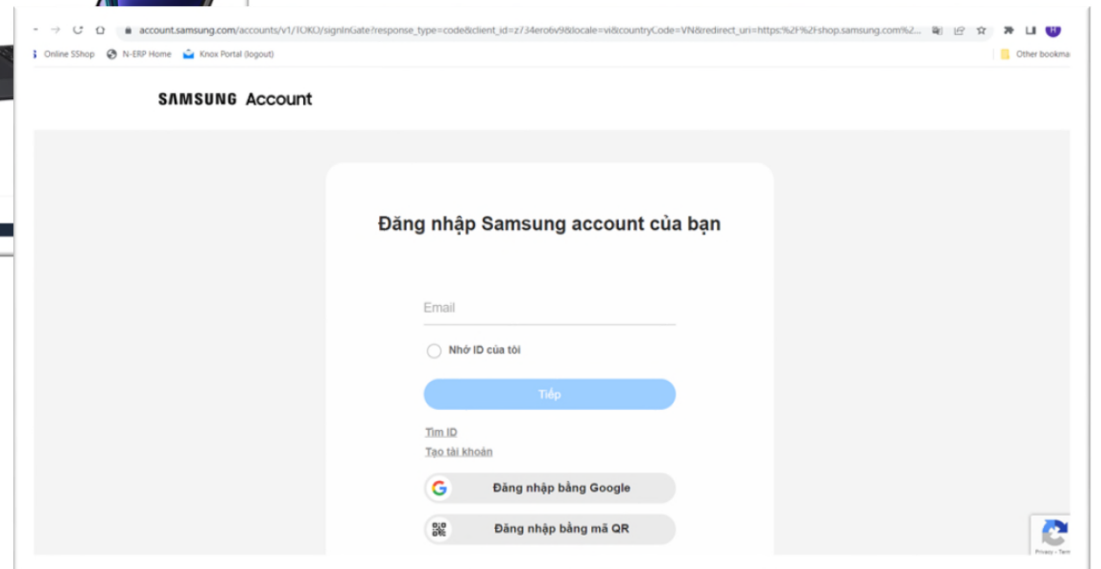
account.samsung.com/accounts/v1/TOKO/signInGate?response_type=code&client_id=z734ero6v9&locale=vi&countryCode=VN&redirect_uri=https:%2F%2Fshop.samsung.com%2...

Online SShop
N-ERP Home
Knox Portal (logout)
Other bookma

SAMSUNG Account

Đăng nhập Samsung account của bạn

Email

Nhớ ID của tôi

Tiếp

Tìm ID

Tạo tài khoản

Đăng nhập bằng Google

Đăng nhập bằng mã QR

Privacy - Term